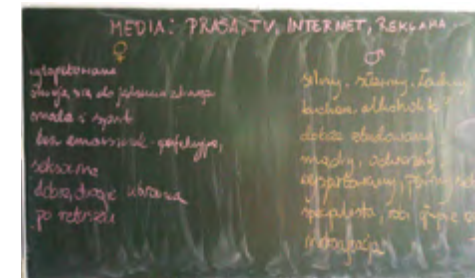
MEDIA: PRASA, TV, INTERNET, REKLAMA

♀

wypiękniona
skupia się do jednego obrazu
omała i sport
bez emancypacji, gospodyni,
seksowna
dobrze, drogo ubrana
po retuszu

♂

silny, ważny, ładny
kocha alkohol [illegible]
dobrze zbudowany
młody, odważny
wysportowany, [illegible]
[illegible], nie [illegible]
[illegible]